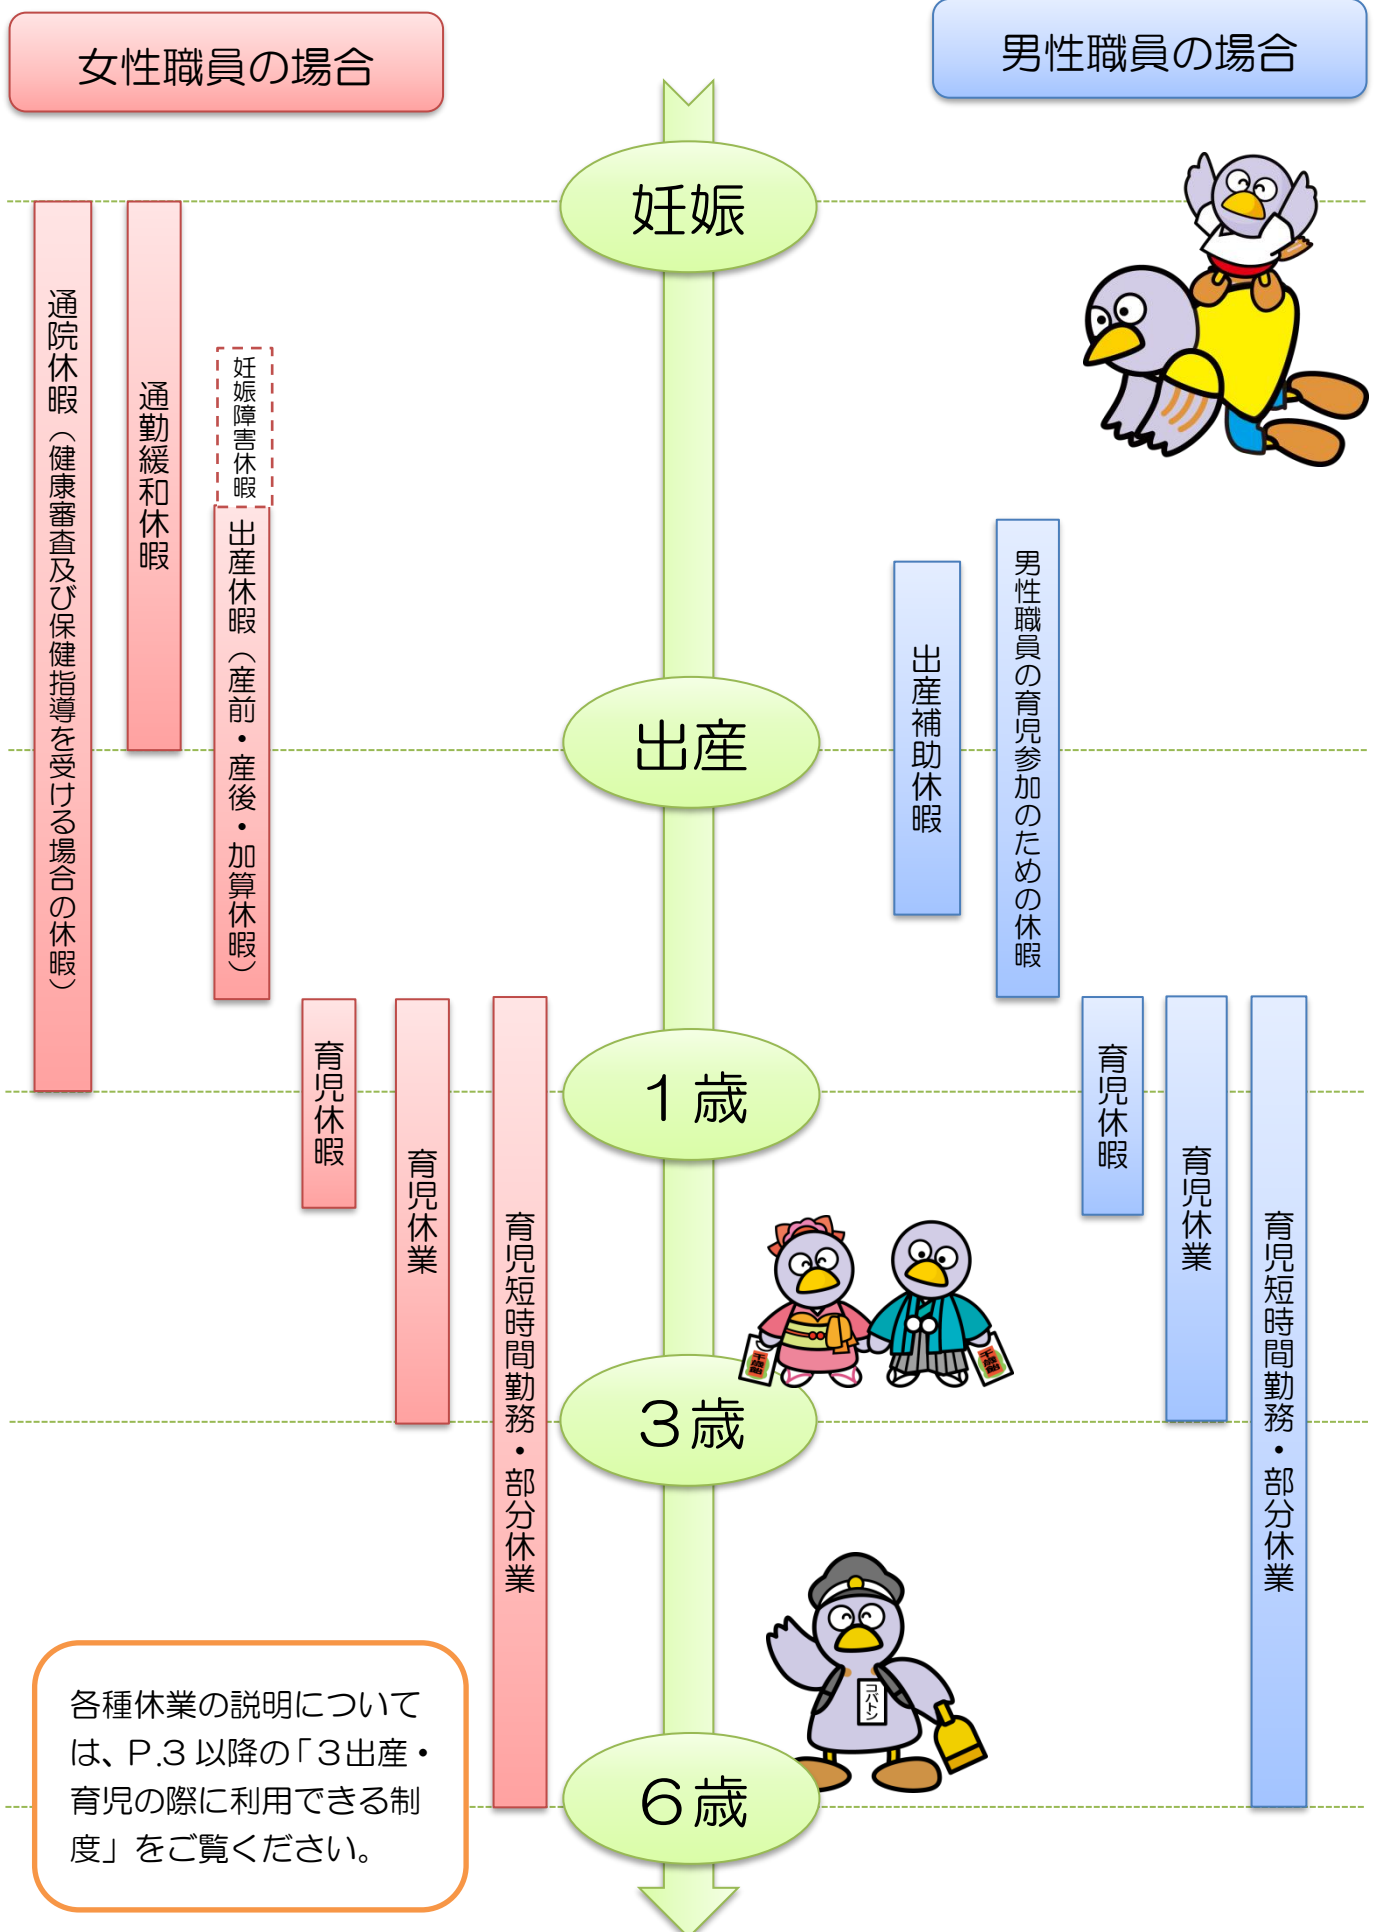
女性職員の場合

男性職員の場合

妊娠

出産

1歳

3歳

6歳

通院休暇（健康審査及び保健指導を受ける場合の休暇）

通勤緩和休暇

妊娠障害休暇

出産休暇（産前・産後・加算休暇）

育児休暇

育児休業

育児短時間勤務・部分休業

出産補助休暇

男性職員の育児参加のための休暇

育児休暇

育児休業

育児短時間勤務・部分休業

コバトン

各種休業の説明については、P.3 以降の「3出産・育児の際に利用できる制度」をご覧ください。